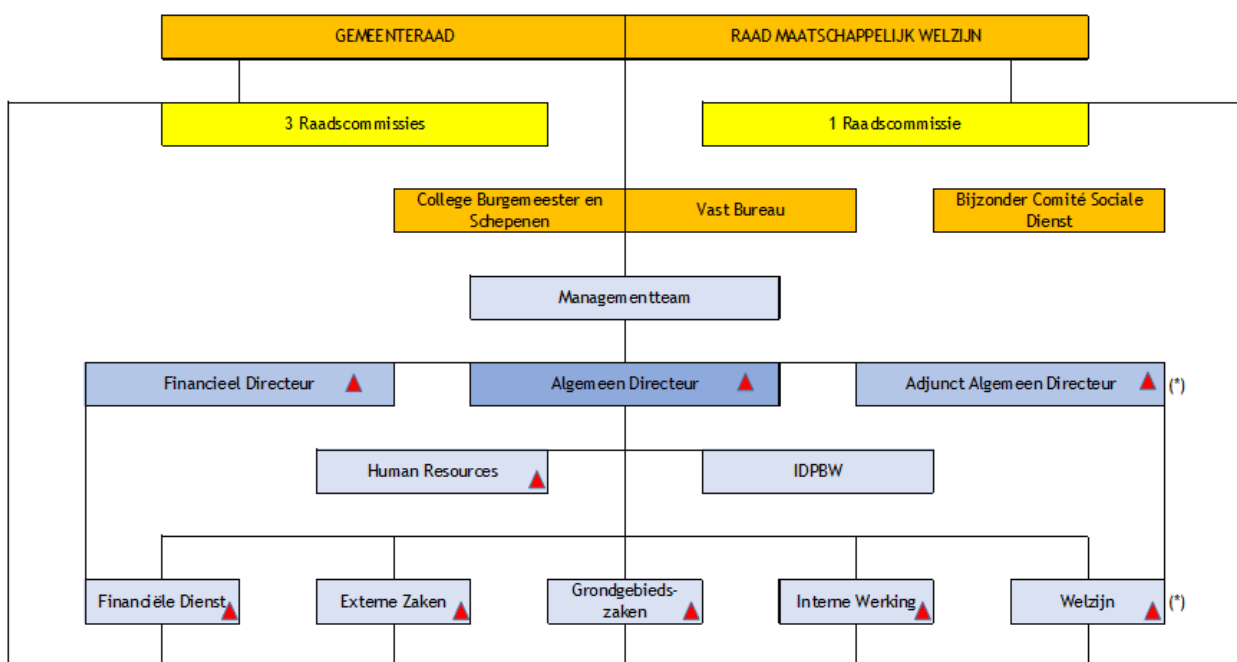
GEMEENTERAAD

RAAD MAATSCHAPPELIJK WELZIJN

3 Raadscommissies

1 Raadscommissie

College Burgemeester en Schepenen

Vast Bureau

Bijzonder Comité Sociale Dienst

Managementteam

Financieel Directeur

Algemeen Directeur

Adjunct Algemeen Directeur (*)

Human Resources

IDPBW

Financiële Dienst

Externe Zaken

Grondgebiedszaken

Interne Werking

Welzijn (*)